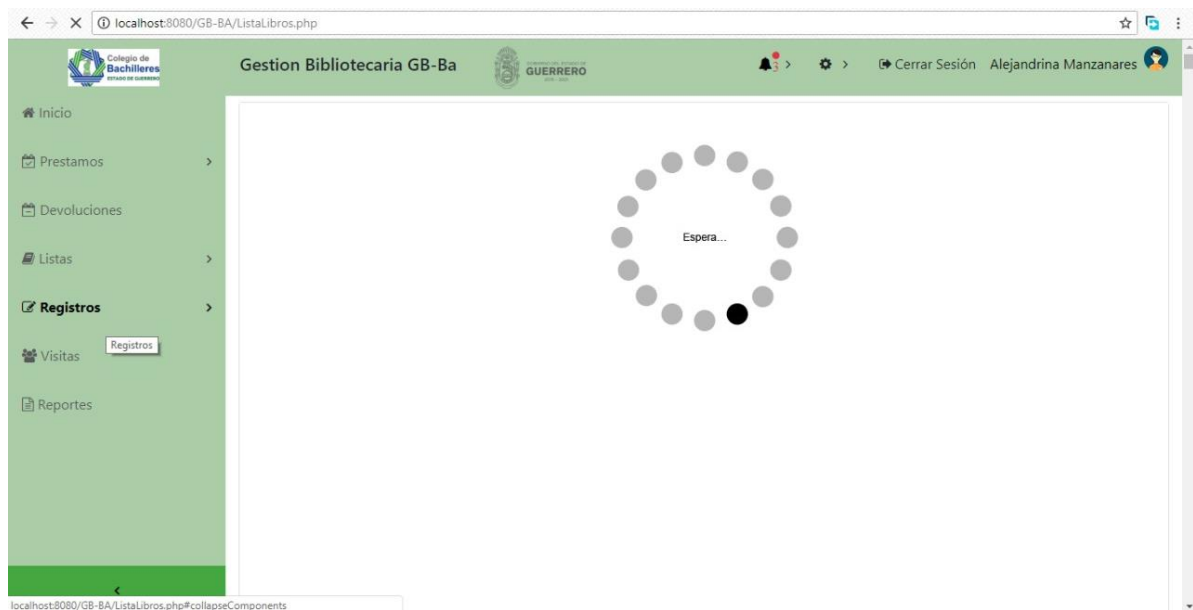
localhost:8080/GB-BA/ListaLibros.php

Colegio de Bachilleres ESTADO DE GUERRERO

Gestion Bibliotecaria GB-Ba

GUERRERO

3 >

>

Cerrar Sesión Alejandrina Manzanares

Inicio

Prestamos >

Devoluciones

Listas >

Registros >

Registros

Visitas

Reportes

Espera...

<

localhost:8080/GB-BA/ListaLibros.php#collapseComponents